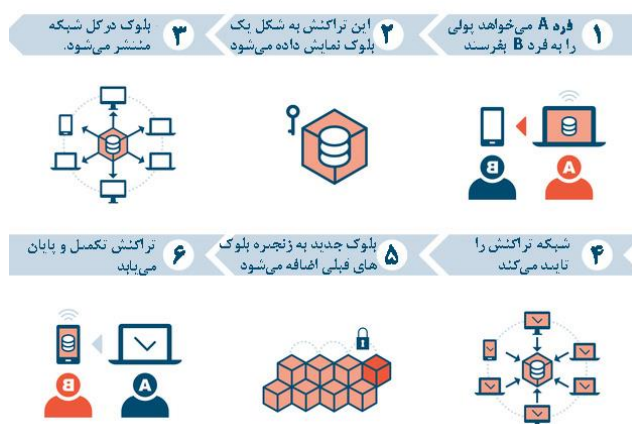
۱ فرد A می‌خواهد پولی را به فرد B بفرستد

۲ این تراکنش به شکل یک بلوک نمایش داده می‌شود

۳ بلوک درکل شبکه منتشر می‌شود.

A

B

۴ شبکه تراکنش را تایید می‌کند

۵ بلوک جدید به زنجیره بلوک های قبلی اضافه می‌شود

۶ تراکنش تکمیل و پایان می‌یابد

A

B